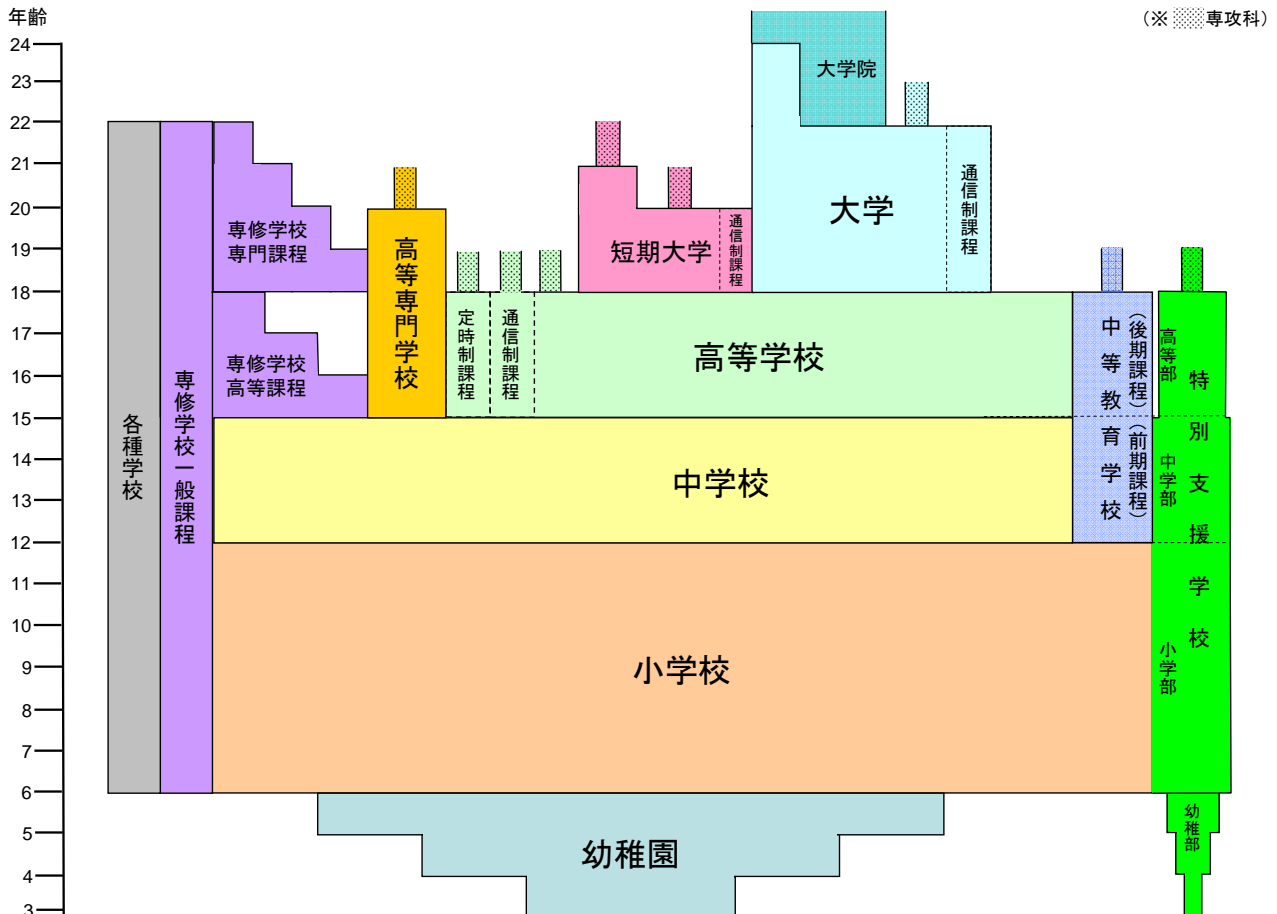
年齢

（※ 専攻科）

24
23
22
21
20
19
18
17
16
15
14
13
12
11
10
9
8
7
6
5
4
3

各種学校

専修学校一般課程

専修学校専門課程

専修学校高等課程

高等専門学校

定時制課程

通信制課程

短期大学

通信制課程

大学院

大学

通信制課程

高等学校

中等教育学校

（後期課程）

（前期課程）

特別支援学校

高等部

中学部

小学部

幼稚部

中学校

小学校

幼稚園